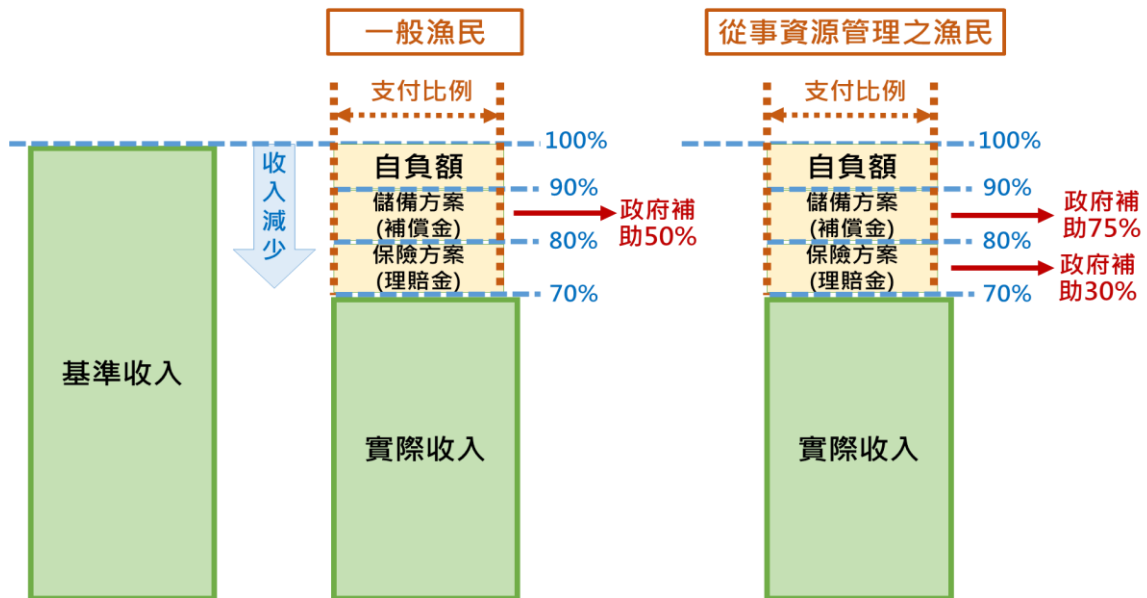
一般漁民

從事資源管理之漁民

支付比例

支付比例

100%

100%

收入減少

自負額

自負額

90%

90%

儲備方案
(補償金)

政府補助50%

儲備方案
(補償金)

政府補助75%

80%

80%

保險方案
(理賠金)

保險方案
(理賠金)

政府補助30%

70%

70%

基準收入

實際收入

實際收入